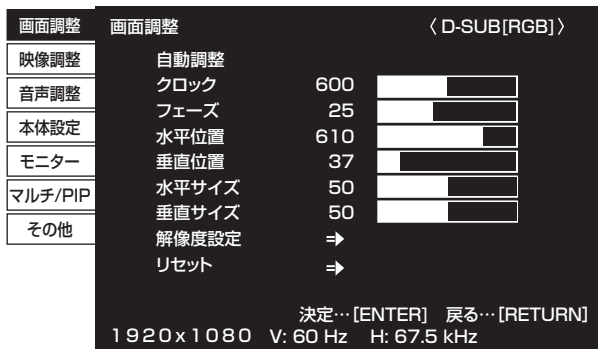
画面調整
映像調整
音声調整
本体設定
モニター
マルチ/PIP
その他

画面調整 〈D-SUB[RGB]〉

自動調整
クロック 600
フェーズ 25
水平位置 610
垂直位置 37
水平サイズ 50
垂直サイズ 50
解像度設定 ⇒
リセット ⇒

決定…[ENTER] 戻る…[RETURN]
1920x1080 V: 60 Hz H: 67.5 kHz